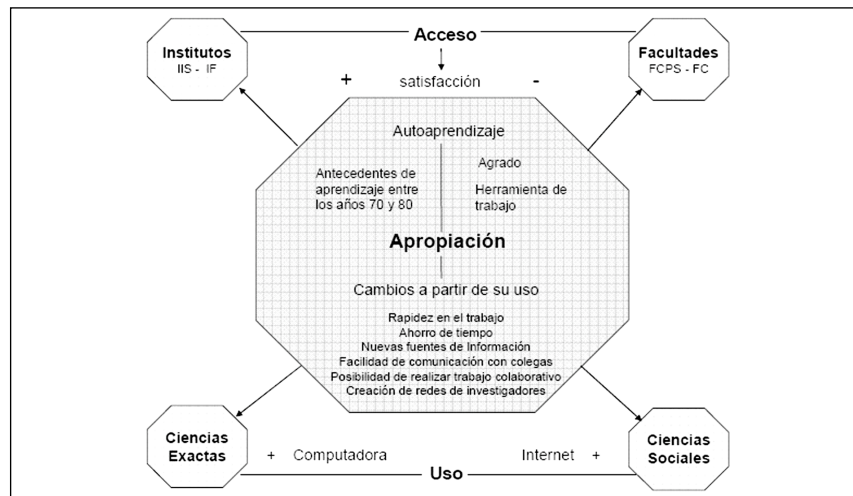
Acceso

Institutos
IIS - IF

Facultades
FCPS - FC

+ satisfacción -

Autoaprendizaje

Antecedentes de aprendizaje entre los años 70 y 80

Agrado

Herramienta de trabajo

Apropiación

Cambios a partir de su uso

Rapidez en el trabajo
Ahorro de tiempo
Nuevas fuentes de Información
Facilidad de comunicación con colegas
Posibilidad de realizar trabajo colaborativo
Creación de redes de investigadores

Ciencias Exactas

+ Computadora

Internet +

Ciencias Sociales

Uso